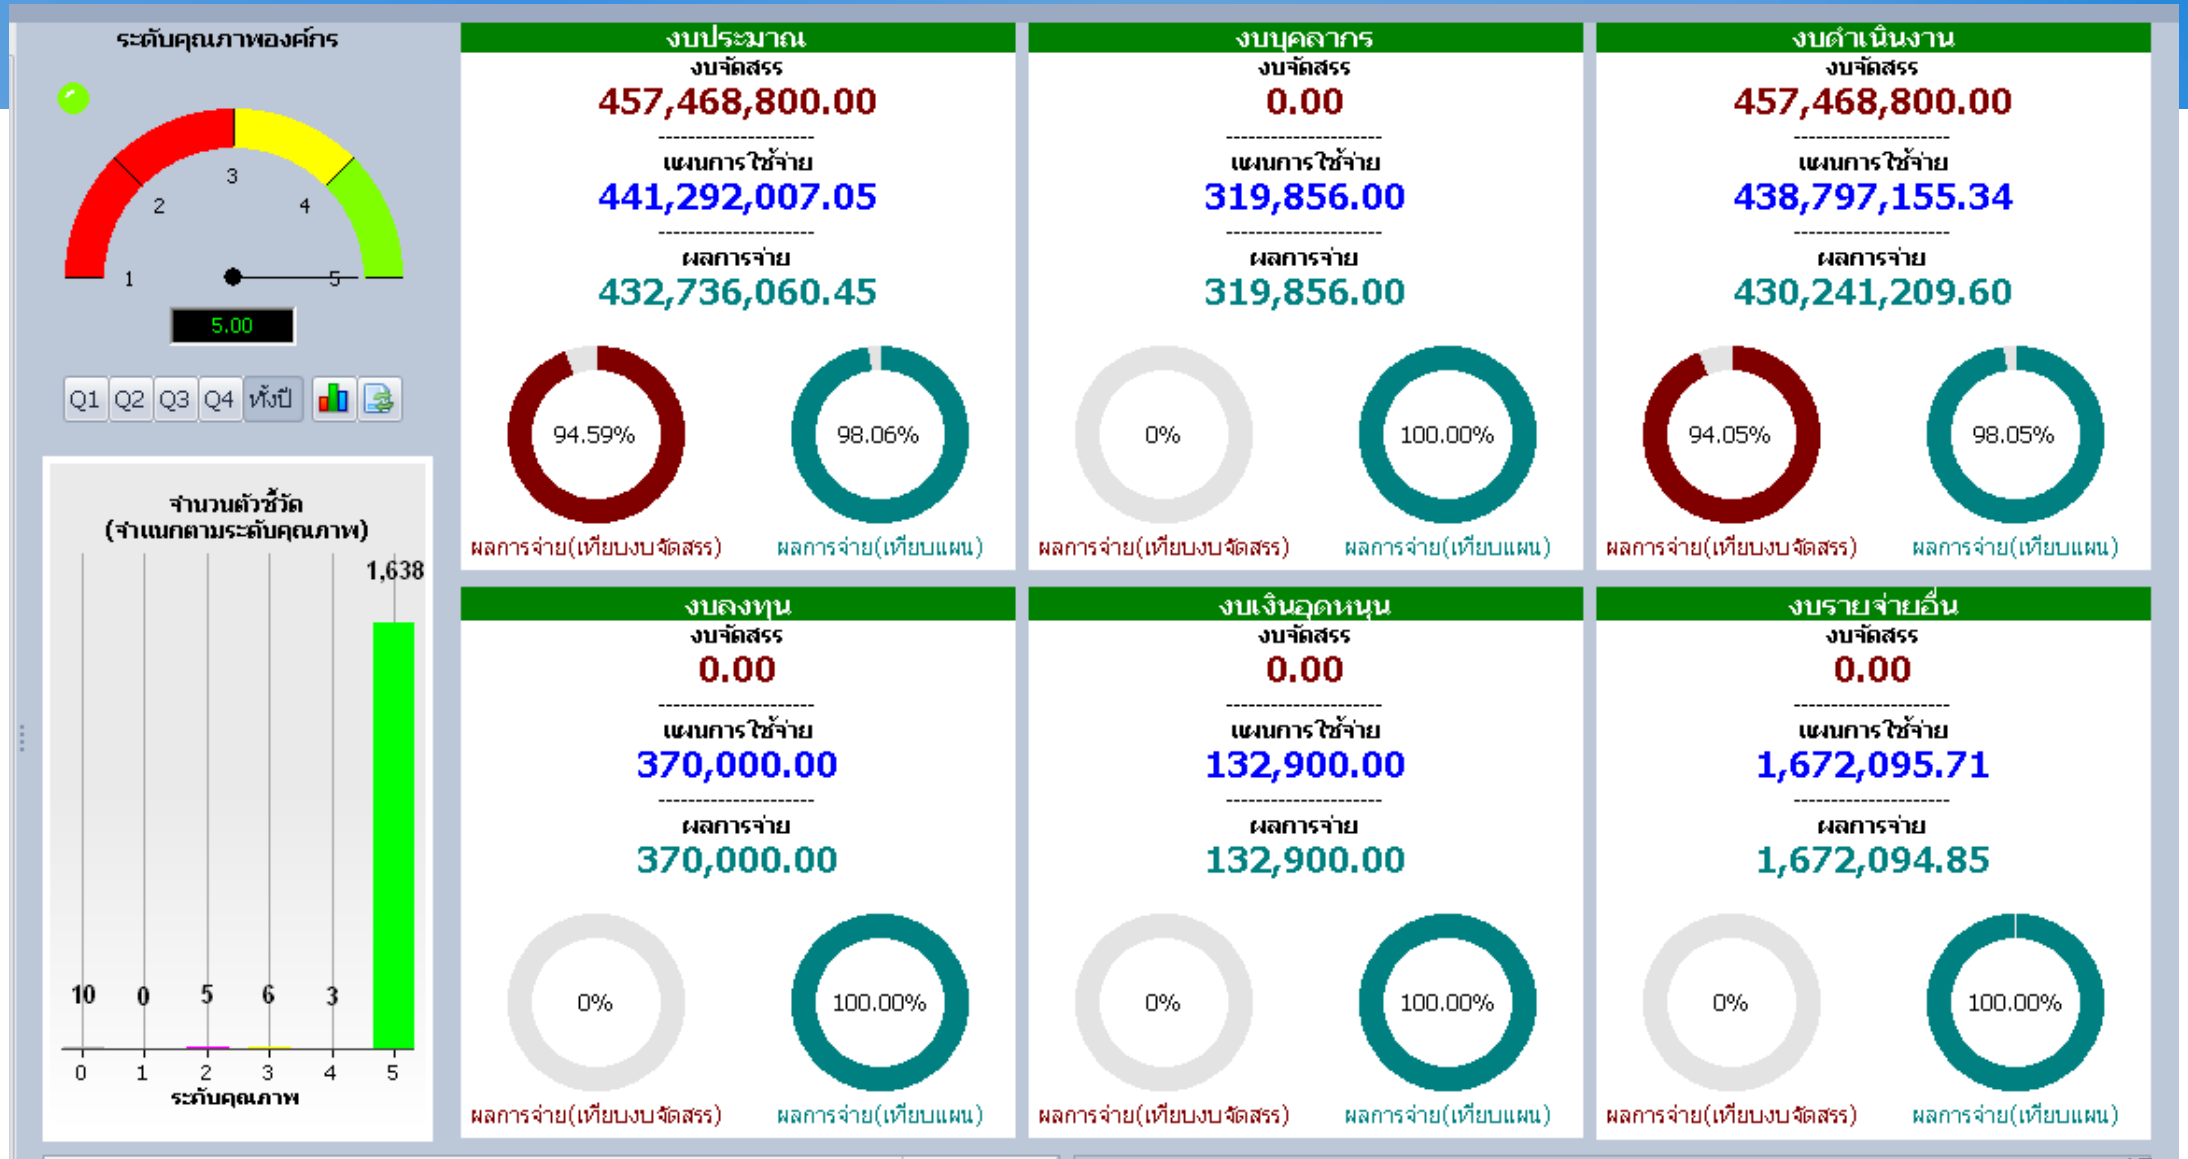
ระดับคุณภาพองค์กร

3
2
4
1
5
5.00

Q1 Q2 Q3 Q4 ทั้งปี

จำนวนตัวชี้วัด
(จำแนกตามระดับคุณภาพ)

1,638

10 0 5 6 3

0 1 2 3 4 5
ระดับคุณภาพ

งบประมาณ
งบจัดสรร
457,468,800.00
--------------------
แผนการใช้จ่าย
441,292,007.05
--------------------
ผลการจ่าย
432,736,060.45

94.59%
98.06%
ผลการจ่าย(เทียบงบจัดสรร) ผลการจ่าย(เทียบแผน)

งบบุคลากร
งบจัดสรร
0.00
--------------------
แผนการใช้จ่าย
319,856.00
--------------------
ผลการจ่าย
319,856.00

0%
100.00%
ผลการจ่าย(เทียบงบจัดสรร) ผลการจ่าย(เทียบแผน)

งบดำเนินงาน
งบจัดสรร
457,468,800.00
--------------------
แผนการใช้จ่าย
438,797,155.34
--------------------
ผลการจ่าย
430,241,209.60

94.05%
98.05%
ผลการจ่าย(เทียบงบจัดสรร) ผลการจ่าย(เทียบแผน)

งบลงทุน
งบจัดสรร
0.00
--------------------
แผนการใช้จ่าย
370,000.00
--------------------
ผลการจ่าย
370,000.00

0%
100.00%
ผลการจ่าย(เทียบงบจัดสรร) ผลการจ่าย(เทียบแผน)

งบเงินอุดหนุน
งบจัดสรร
0.00
--------------------
แผนการใช้จ่าย
132,900.00
--------------------
ผลการจ่าย
132,900.00

0%
100.00%
ผลการจ่าย(เทียบงบจัดสรร) ผลการจ่าย(เทียบแผน)

งบรายจ่ายอื่น
งบจัดสรร
0.00
--------------------
แผนการใช้จ่าย
1,672,095.71
--------------------
ผลการจ่าย
1,672,094.85

0%
100.00%
ผลการจ่าย(เทียบงบจัดสรร) ผลการจ่าย(เทียบแผน)